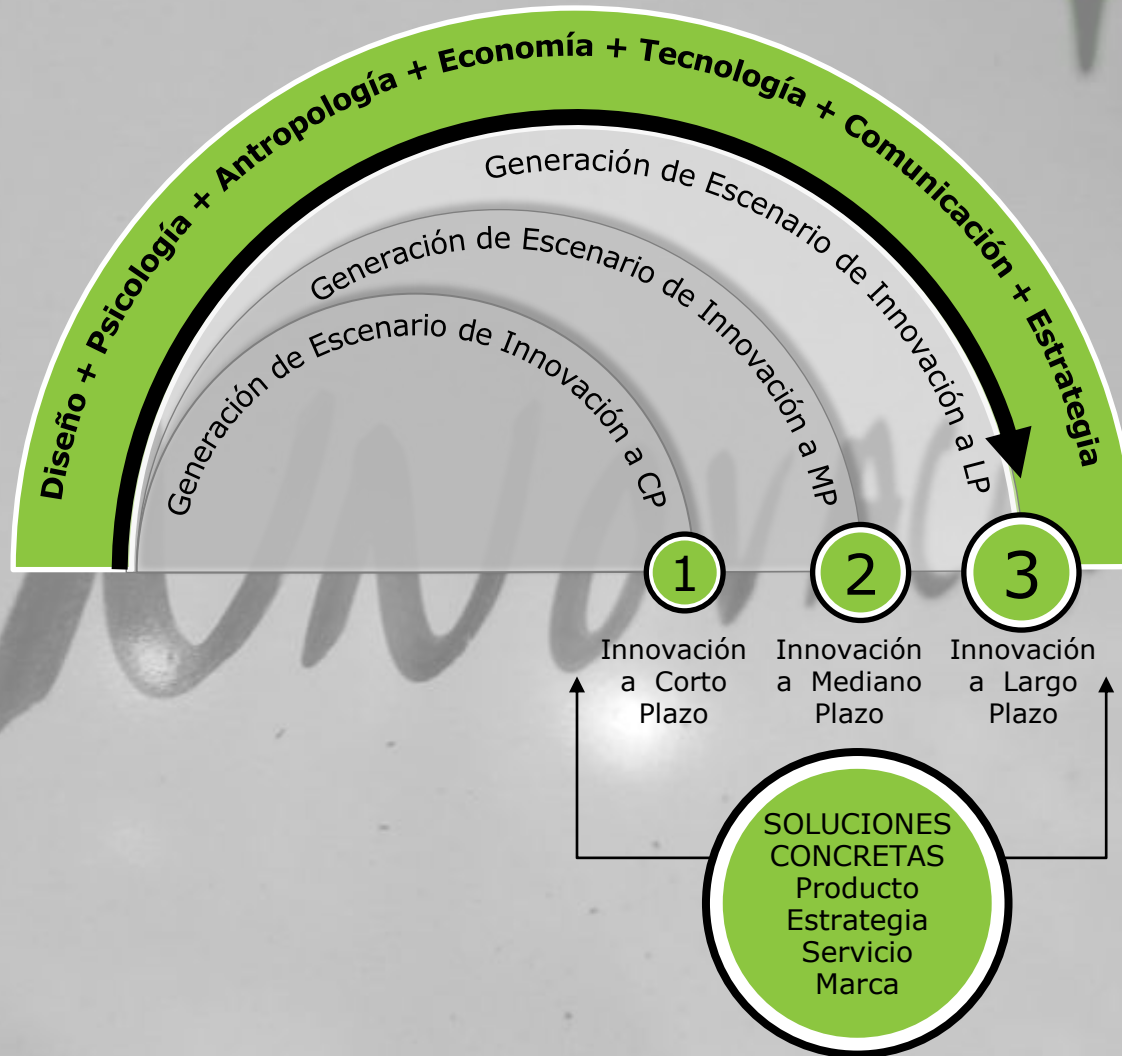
Diseño + Psicología + Antropología + Economía + Tecnología + Comunicación + Estrategia

Generación de Escenario de Innovación a LP

Generación de Escenario de Innovación a MP

Generación de Escenario de Innovación a CP

1
Innovación a Corto Plazo

2
Innovación a Mediano Plazo

3
Innovación a Largo Plazo

SOLUCIONES CONCRETAS
Producto
Estrategia
Servicio
Marca